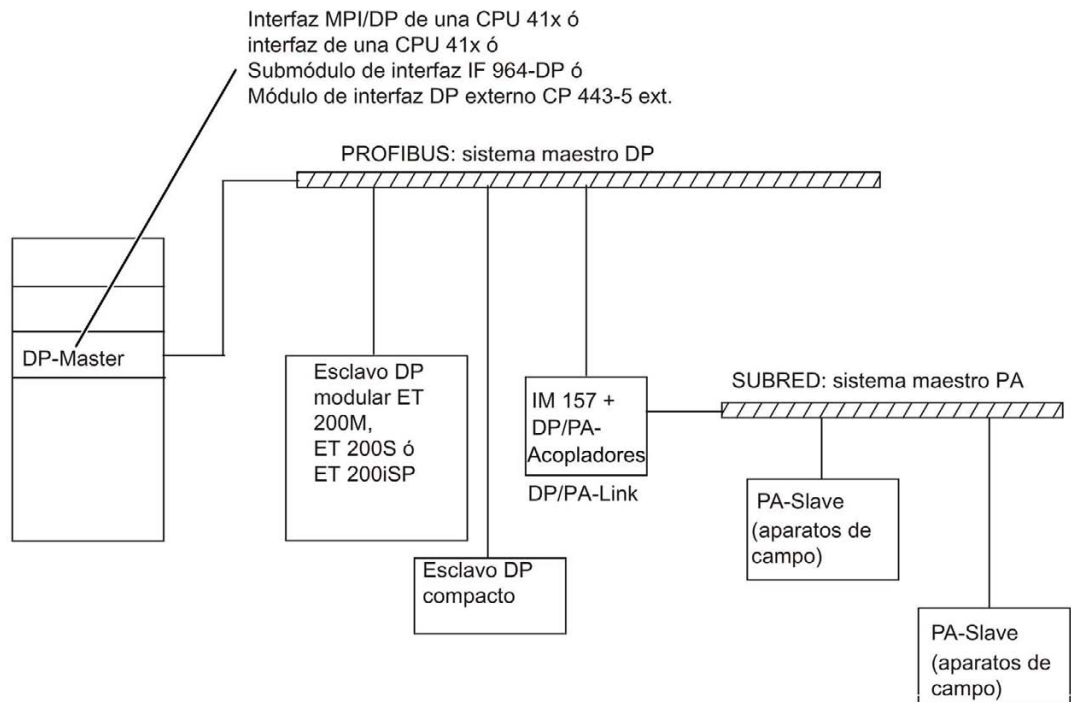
Interfaz MPI/DP de una CPU 41x ó
interfaz de una CPU 41x ó
Submódulo de interfaz IF 964-DP ó
Módulo de interfaz DP externo CP 443-5 ext.

PROFIBUS: sistema maestro DP

DP-Master

Esclavo DP modular ET 200M, ET 200S ó ET 200iSP

Esclavo DP compacto

IM 157 + DP/PA-Acopladores

DP/PA-Link

SUBRED: sistema maestro PA

PA-Slave (aparatos de campo)

PA-Slave (aparatos de campo)